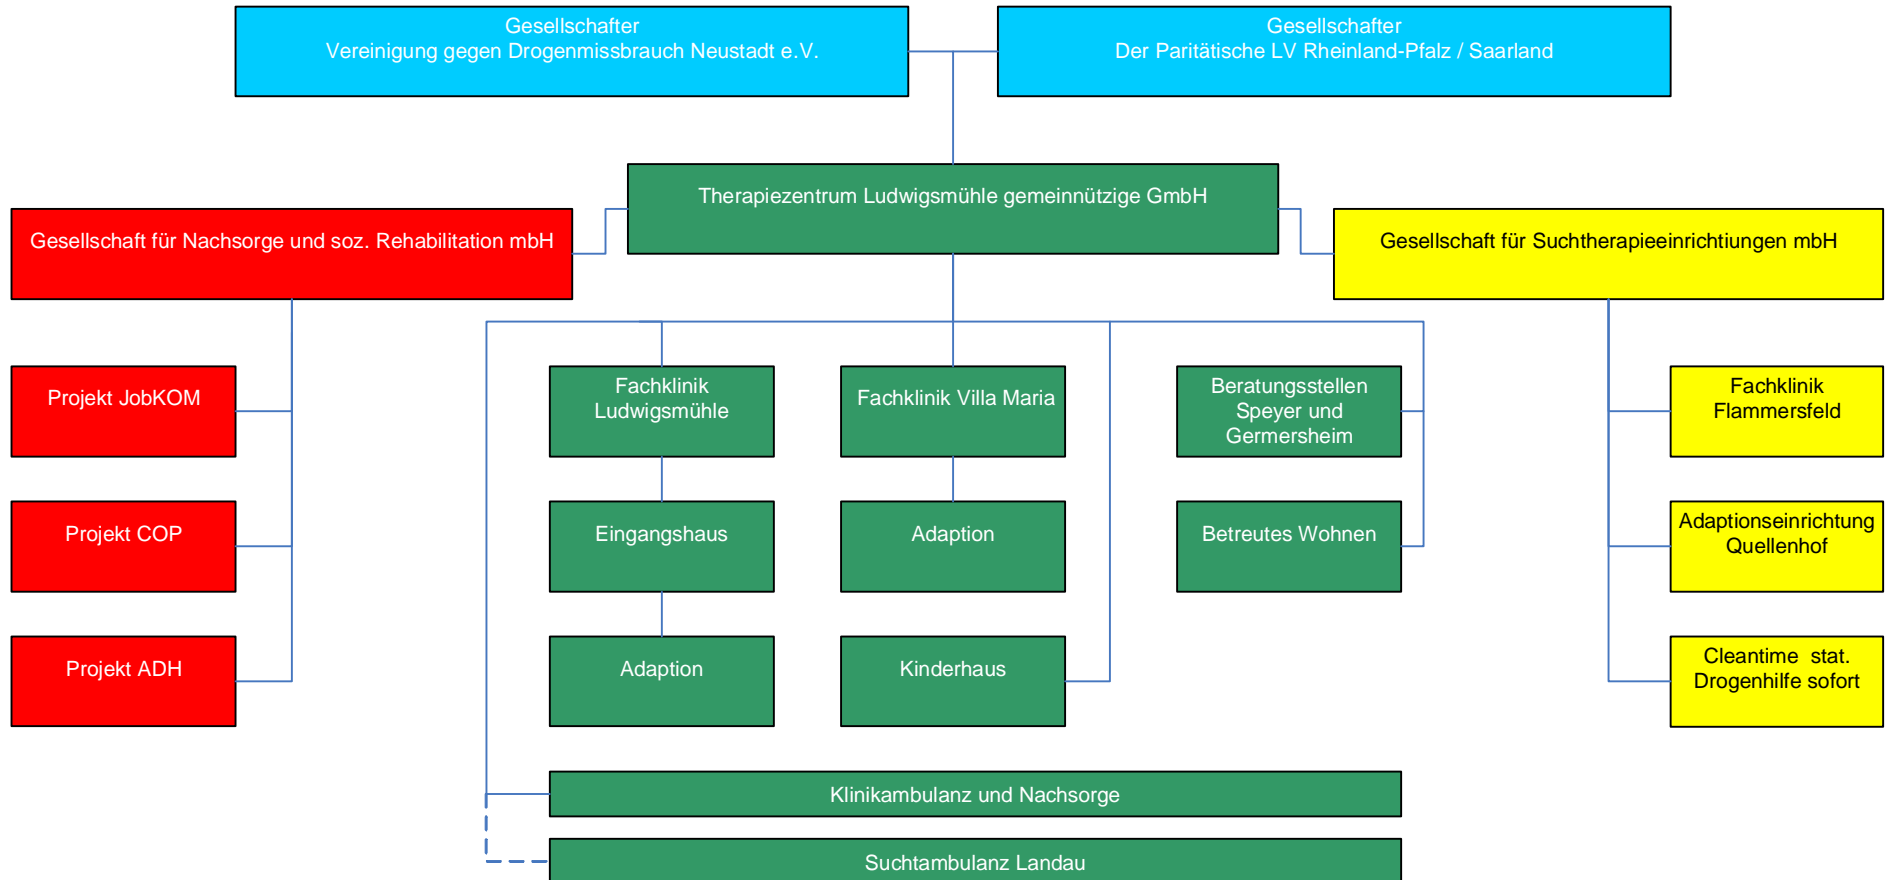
Gesellschafter
Vereinigung gegen Drogenmissbrauch Neustadt e.V.

Gesellschafter
Der Paritätische LV Rheinland-Pfalz / Saarland

Therapiezentrum Ludwigsmühle gemeinnützige GmbH

Gesellschaft für Nachsorge und soz. Rehabilitation mbH

Gesellschaft für Suchttherapieeinrichtiungen mbH

Projekt JobKOM

Projekt COP

Projekt ADH

Fachklinik Ludwigsmühle

Eingangshaus

Adaption

Fachklinik Villa Maria

Adaption

Kinderhaus

Beratungsstellen Speyer und Germersheim

Betreutes Wohnen

Fachklinik Flammersfeld

Adaptionseinrichtung Quellenhof

Cleantime stat. Drogenhilfe sofort

Klinikambulanz und Nachsorge

Suchtambulanz Landau